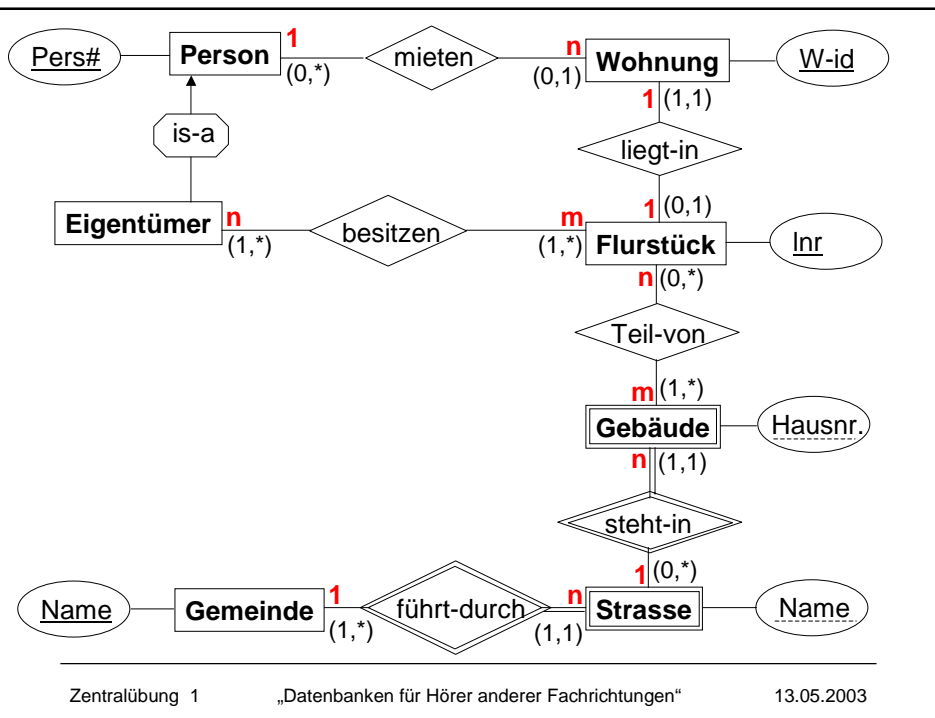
Pers#

Person

1

(0,*)

mieten

n

(0,1)

Wohnung

W-id

1 (1,1)

is-a

liegt-in

1 (0,1)

Eigentümer

n

(1,*)

besitzen

m

(1,*)

Flurstück

lnr

n (0,*)

Teil-von

m (1,*)

Gebäude

Hausnr.

n (1,1)

steht-in

1 (0,*)

Name

Gemeinde

1

(1,*)

führt-durch

n

(1,1)

Strasse

Name

Zentralübung 1 „Datenbanken für Hörer anderer Fachrichtungen" 13.05.2003